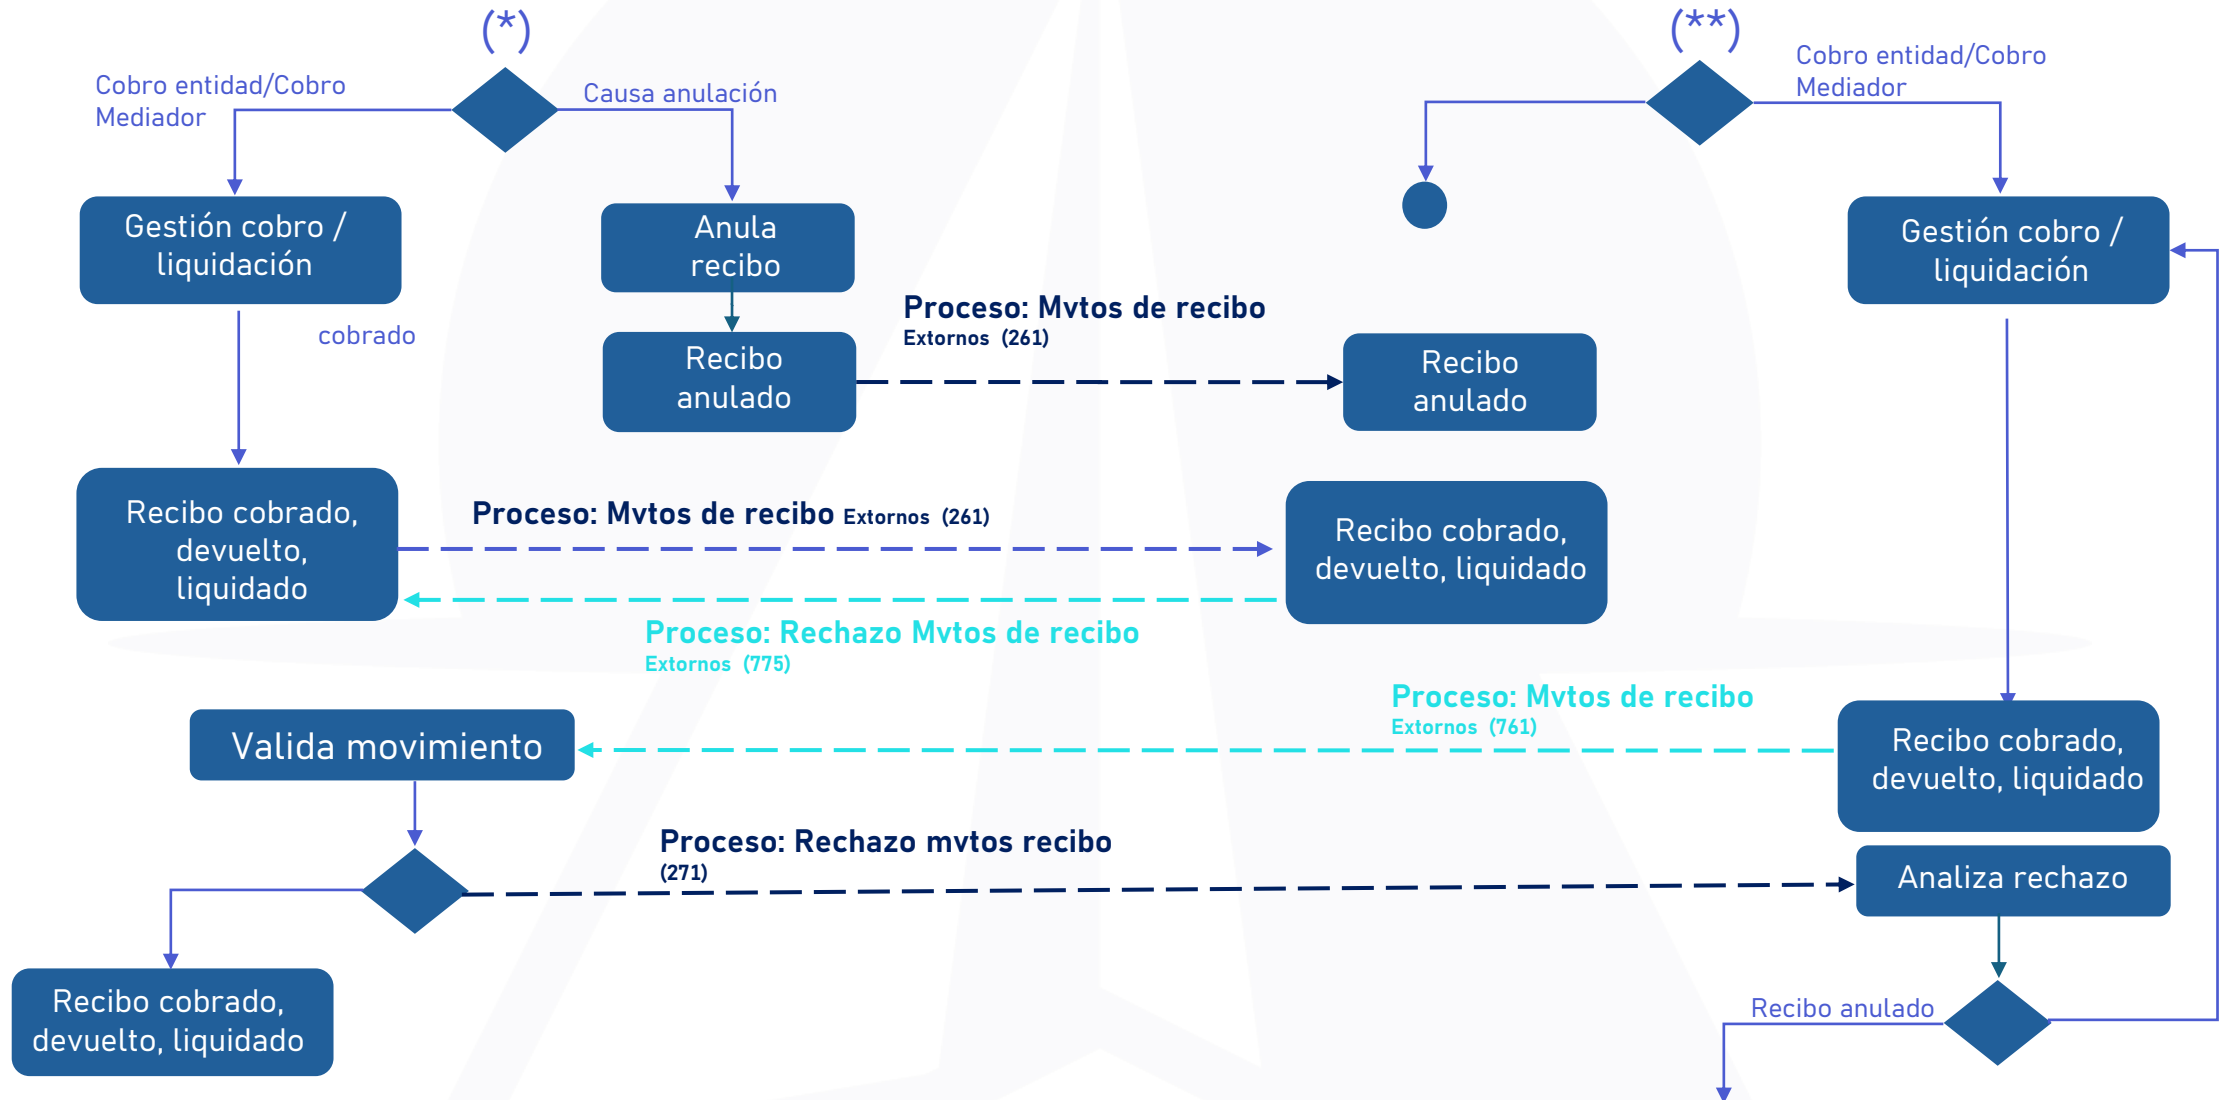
(*)

Cobro entidad/Cobro Mediador

Causa anulación

Gestión cobro / liquidación

Anula recibo

Recibo anulado

cobrado

Proceso: Mvtos de recibo
Extornos (261)

Recibo anulado

(**)

Cobro entidad/Cobro Mediador

Gestión cobro / liquidación

Recibo cobrado, devuelto, liquidado

Proceso: Mvtos de recibo Extornos (261)

Recibo cobrado, devuelto, liquidado

Proceso: Rechazo Mvtos de recibo
Extornos (775)

Proceso: Mvtos de recibo
Extornos (761)

Valida movimiento

Recibo cobrado, devuelto, liquidado

Proceso: Rechazo mvtos recibo
(271)

Analiza rechazo

Recibo cobrado, devuelto, liquidado

Recibo anulado